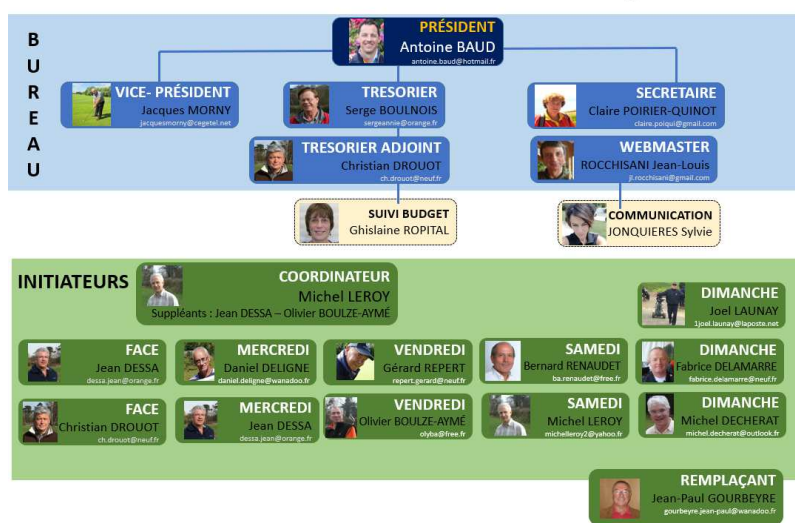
B
U
R
E
A
U

PRÉSIDENT
Antoine BAUD
antoine.baud@hotmail.fr

VICE- PRÉSIDENT
Jacques MORNY
jacquesmorny@cegetel.net

TRESORIER
Serge BOULNOIS
sergeannie@orange.fr

SECRETAIRE
Claire POIRIER-QUINOT
claire.poiqui@gmail.com

TRESORIER ADJOINT
Christian DROUOT
ch.drouot@neuf.fr

WEBMASTER
ROCCHISANI Jean-Louis
jl.rocchisani@gmail.com

SUIVI BUDGET
Ghislaine ROPITAL

COMMUNICATION
JONQUIERES Sylvie

INITIATEURS

COORDINATEUR
Michel LEROY
Suppléants : Jean DESSA – Olivier BOULZE-AYMÉ

DIMANCHE
Joel LAUNAY
1joel.launay@laposte.net

FACE
Jean DESSA
dessa.jean@orange.fr

MERCREDI
Daniel DELIGNE
daniel.deligne@wanadoo.fr

VENDREDI
Gérard REPERT
repert.gerard@neuf.fr

SAMEDI
Bernard RENAUDET
ba.renaudet@free.fr

DIMANCHE
Fabrice DELAMARRE
fabrice.delamarre@neuf.fr

FACE
Christian DROUOT
ch.drouot@neuf.fr

MERCREDI
Jean DESSA
dessa.jean@orange.fr

VENDREDI
Olivier BOULZE-AYMÉ
olyba@free.fr

SAMEDI
Michel LEROY
michelleroy2@yahoo.fr

DIMANCHE
Michel DECHERAT
michel.decherat@outlook.fr

REMPLAÇANT
Jean-Paul GOURBEYRE
gourbeyre.jean-paul@wanadoo.fr